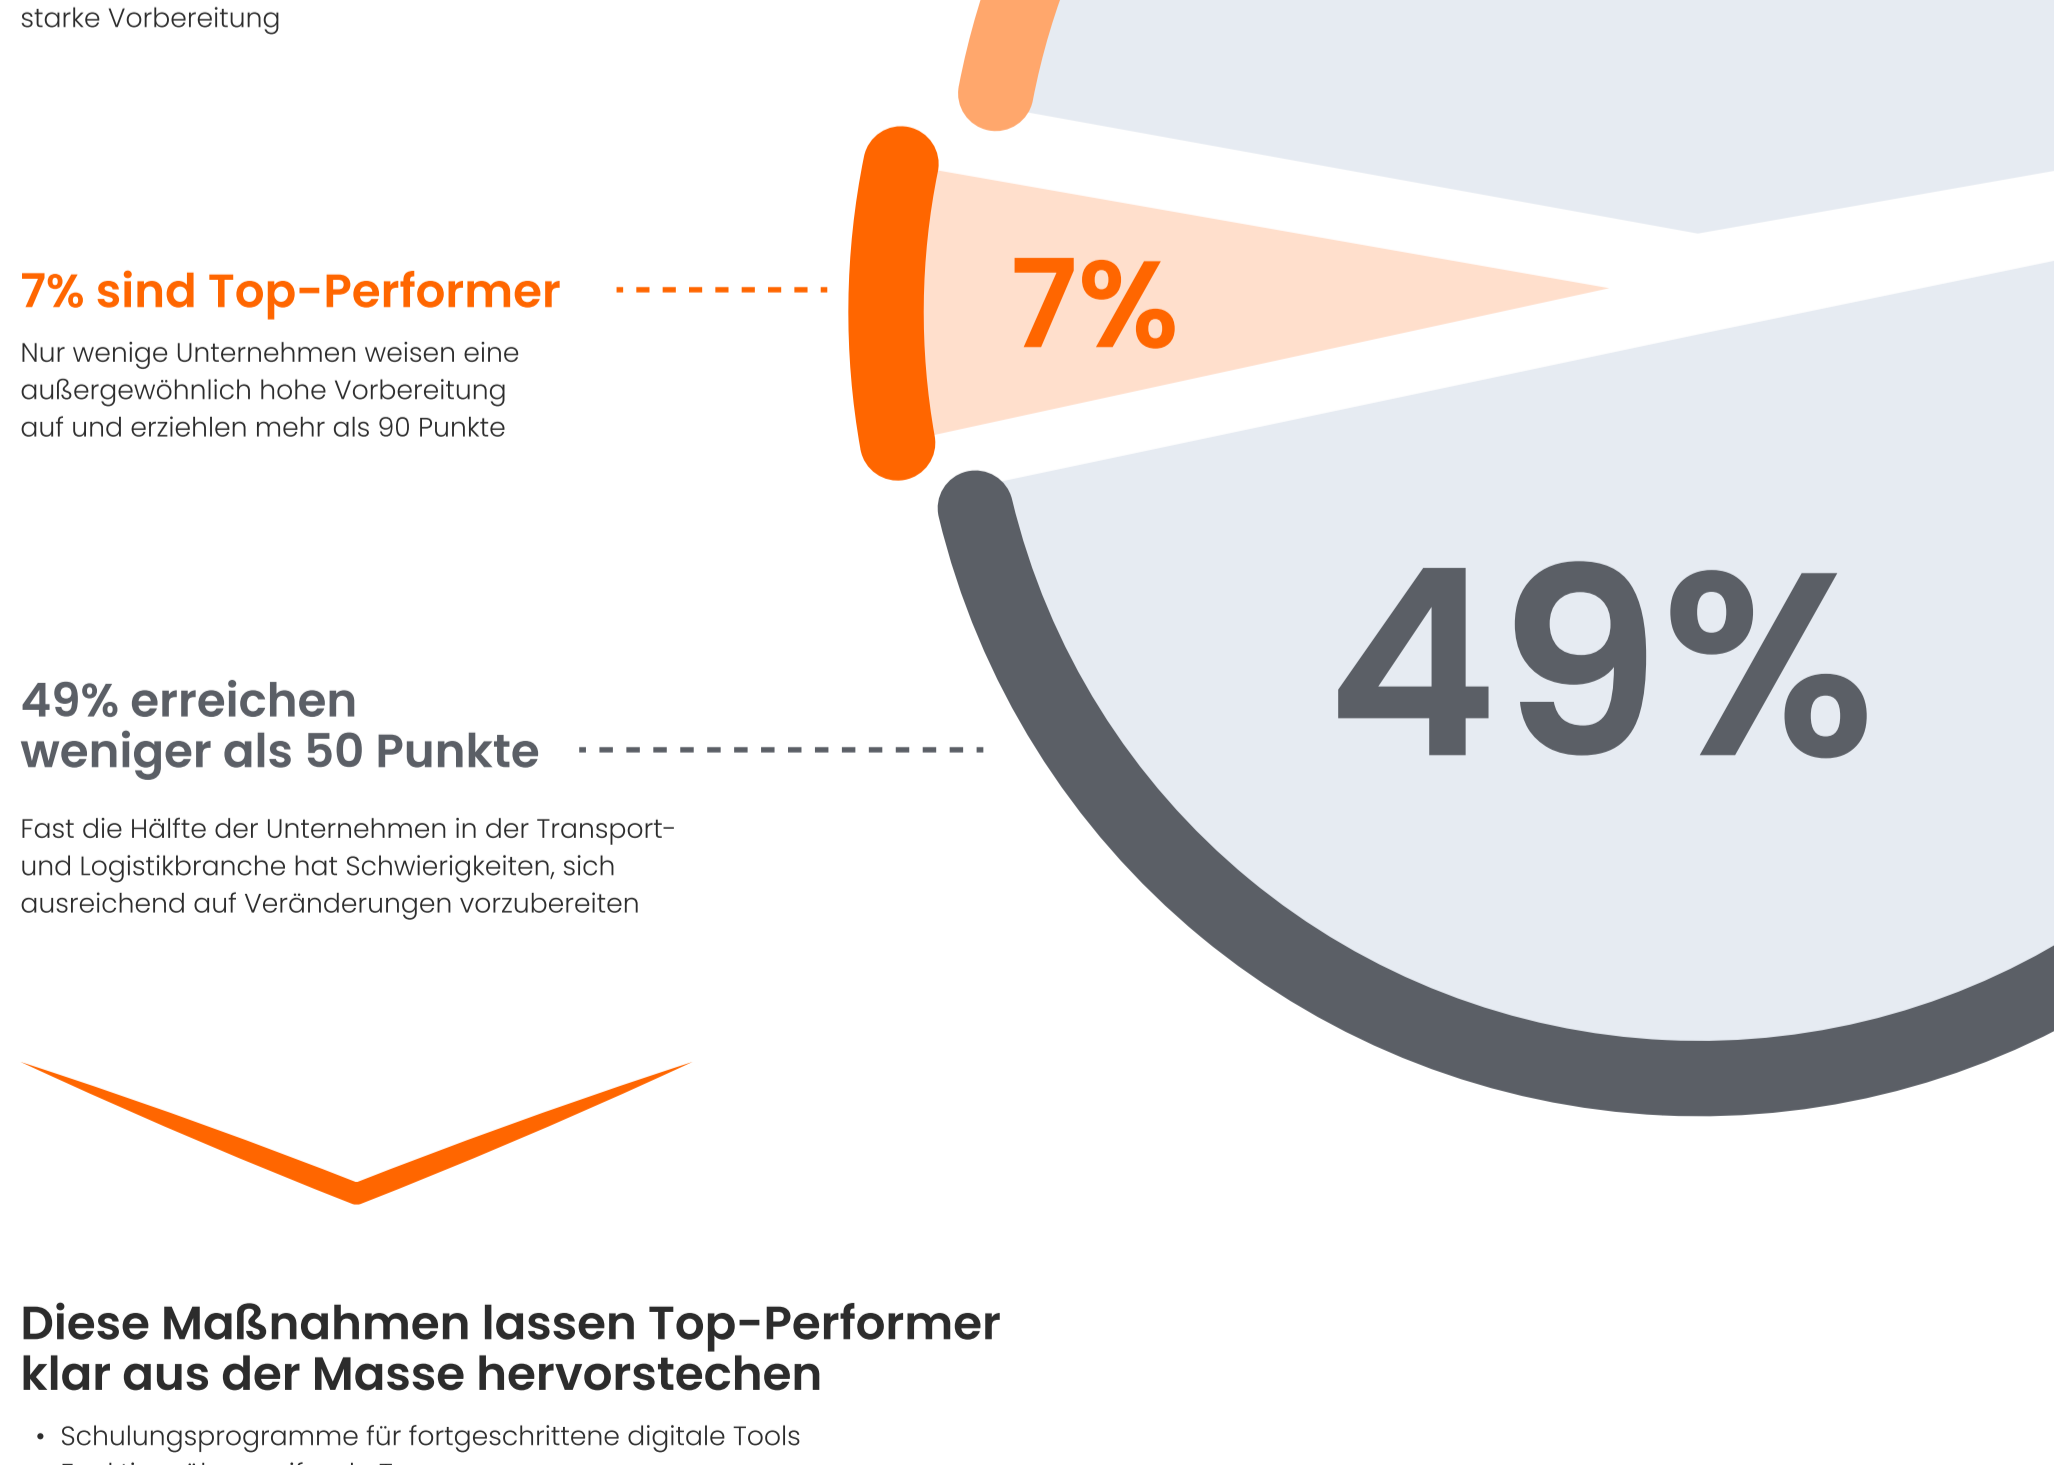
starke Vorbereitung

7% sind Top-Performer

Nur wenige Unternehmen weisen eine außergewöhnlich hohe Vorbereitung auf und erziehlen mehr als 90 Punkte

7%

49% erreichen weniger als 50 Punkte

Fast die Hälfte der Unternehmen in der Transport- und Logistikbranche hat Schwierigkeiten, sich ausreichend auf Veränderungen vorzubereiten

49%

Diese Maßnahmen lassen Top-Performer klar aus der Masse hervorstechen

• Schulungsprogramme für fortgeschrittene digitale Tools
• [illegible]